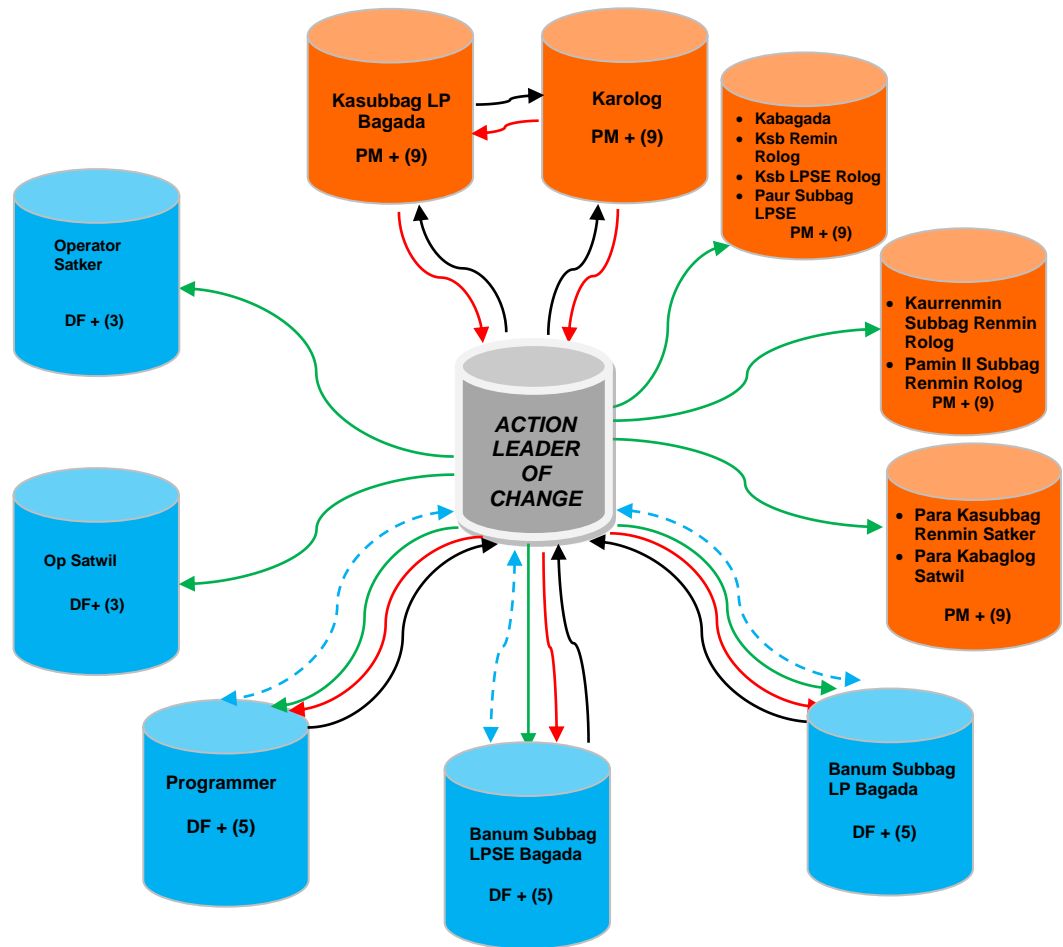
Kasubbag LP Bagada

PM + (9)

Karolog

PM + (9)

- Kabagada
- Ksb Remin Rolog
- Ksb LPSE Rolog
- Paur Subbag LPSE

PM + (9)

Operator Satker

DF + (3)

- Kaurrenmin Subbag Renmin Rolog
- Pamin II Subbag Renmin Rolog

PM + (9)

ACTION LEADER OF CHANGE

- Para Kasubbag Renmin Satker
- Para Kabaglog Satwil

PM + (9)

Op Satwil

DF+ (3)

Programmer

DF + (5)

Banum Subbag LPSE Bagada

DF + (5)

Banum Subbag LP Bagada

DF + (5)